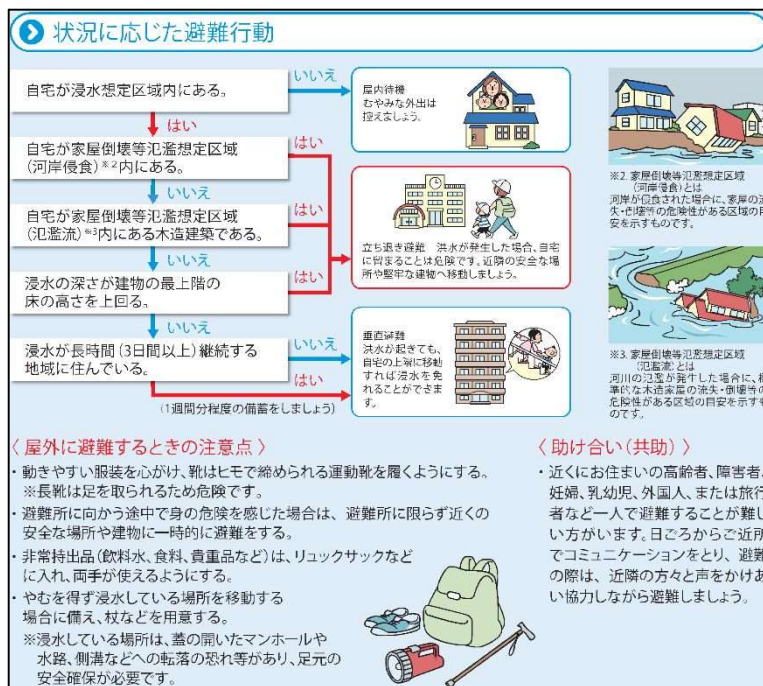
状況に応じた避難行動

自宅が浸水想定区域内にある。

いいえ

屋内待機
むやみな外出は控えましょう。

はい

自宅が家屋倒壊等氾濫想定区域（河岸侵食）※2内にある。

はい

いいえ

自宅が家屋倒壊等氾濫想定区域（氾濫流）※3内にある木造建築である。

はい

立ち退き避難　洪水が発生した場合、自宅に留まることは危険です。近隣の安全な場所や堅牢な建物へ移動しましょう。

いいえ

浸水の深さが建物の最上階の床の高さを上回る。

はい

いいえ

浸水が長時間（3日間以上）継続する地域に住んでいる。

いいえ

はい

垂直避難
洪水が起きても、自宅の上階に移動すれば浸水を免れることができます。

（1週間分程度の備蓄をしましょう）

※2. 家屋倒壊等氾濫想定区域（河岸侵食）とは
河岸が侵食された場合に、家屋の流失・倒壊等の危険性がある区域の目安を示すものです。

※3. 家屋倒壊等氾濫想定区域（氾濫流）とは
河川の氾濫が発生した場合に、一般的な木造家屋の流失・倒壊等の危険性がある区域の目安を示すものです。

〈 屋外に避難するときの注意点 〉
・動きやすい服装を心がけ、靴はヒモで締められる運動靴を履くようにする。
※長靴は足を取られるため危険です。
・避難所に向かう途中で身の危険を感じた場合は、避難所に限らず近くの安全な場所や建物に一時的に避難をする。
・非常持出品（飲料水、食料、貴重品など）は、リュックサックなどに入れ、両手が使えるようにする。
・やむを得ず浸水している場所を移動する場合に備え、杖などを用意する。
※浸水している場所は、蓋の開いたマンホールや水路、側溝などへの転落の恐れ等があり、足元の安全確保が必要です。

〈 助け合い（共助） 〉
・近くにお住まいの高齢者、障害者、妊婦、乳幼児、外国人、または旅行者など一人で避難することが難しい方がいます。日ごろからご近所でコミュニケーションをとり、避難の際は、近隣の方々と声をかけあい協力しながら避難しましょう。